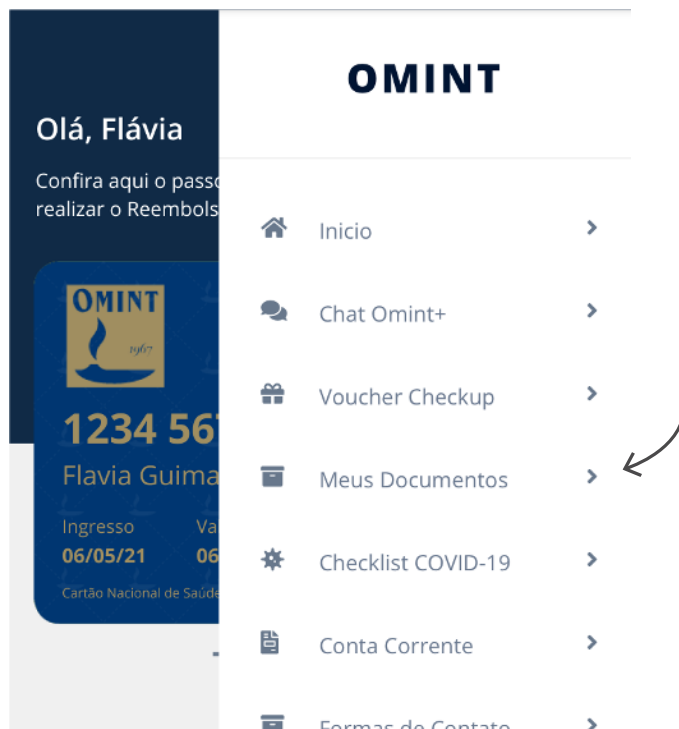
Olá, Flávia

Confira aqui o passo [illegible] realizar o Reembols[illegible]

OMINT

1967

1234 56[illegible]

Flavia Guima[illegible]

Ingresso

Va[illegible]

06/05/21

06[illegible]

Cartão Nacional de Saúde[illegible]

OMINT

Inicio

Chat Omint+

Voucher Checkup

Meus Documentos

Checklist COVID-19

Conta Corrente

Formas de Contato